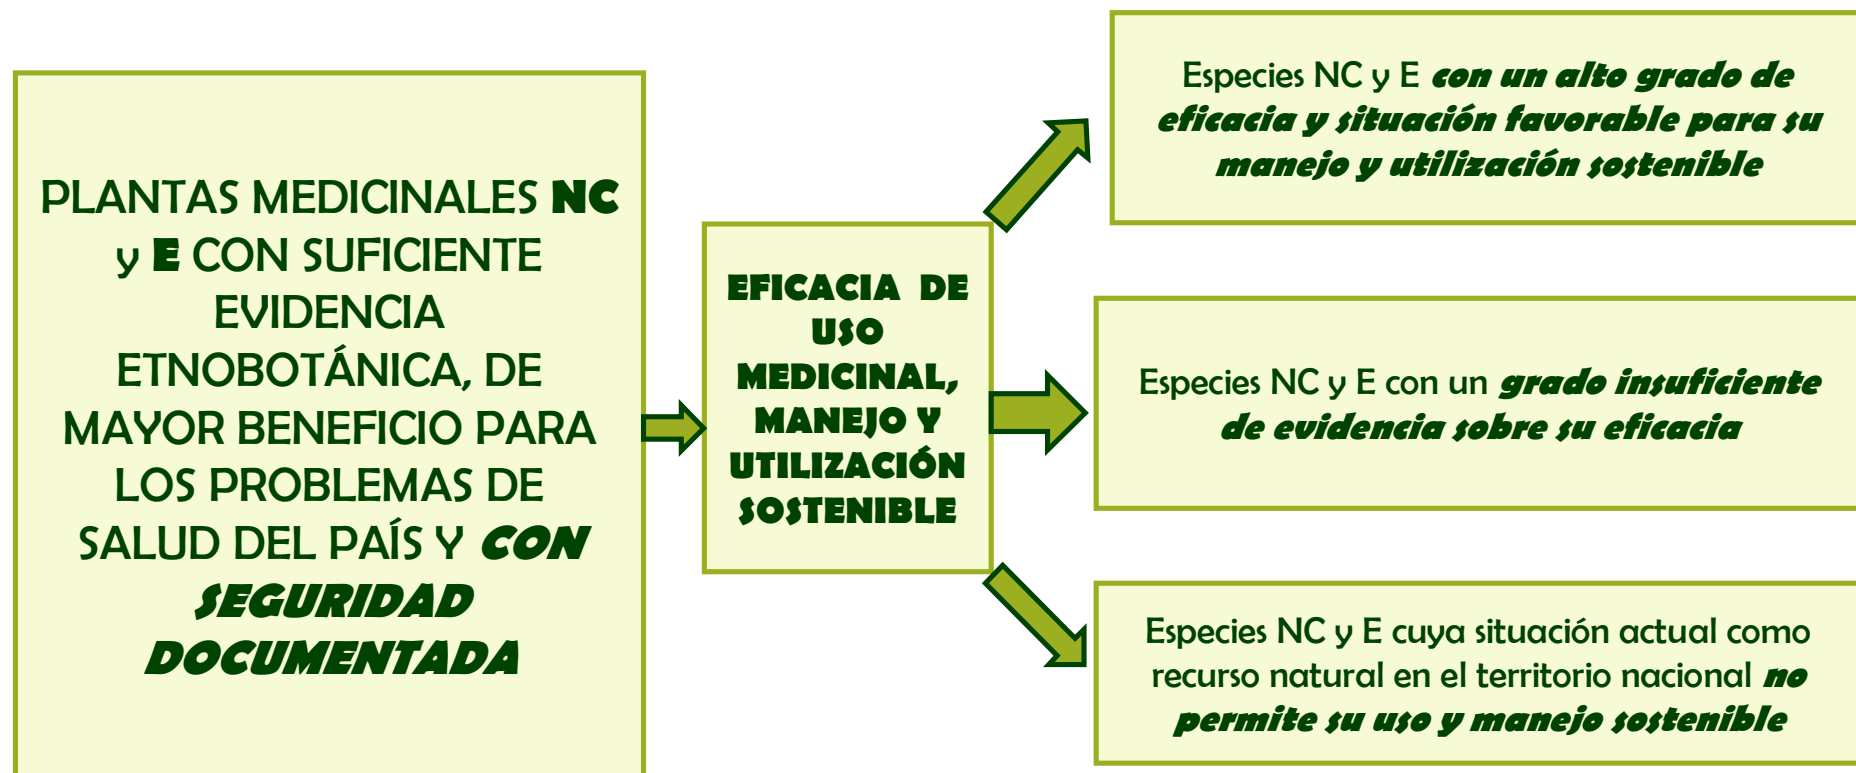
PLANTAS MEDICINALES NC y E CON SUFICIENTE EVIDENCIA ETNOBOTÁNICA, DE MAYOR BENEFICIO PARA LOS PROBLEMAS DE SALUD DEL PAÍS Y CON SEGURIDAD DOCUMENTADA

EFICACIA DE USO MEDICINAL, MANEJO Y UTILIZACIÓN SOSTENIBLE

Especies NC y E con un alto grado de eficacia y situación favorable para su manejo y utilización sostenible

Especies NC y E con un grado insuficiente de evidencia sobre su eficacia

Especies NC y E cuya situación actual como recurso natural en el territorio nacional no permite su uso y manejo sostenible